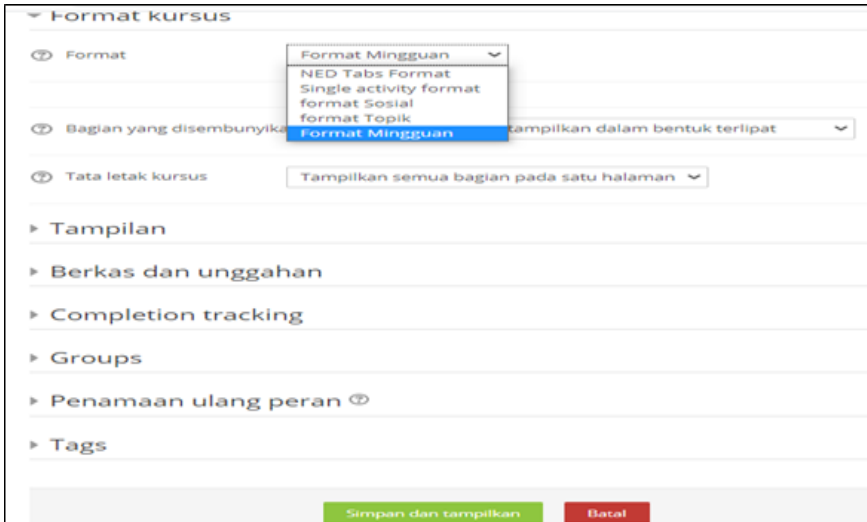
Format kursus

Format Format Mingguan

NED Tabs Format
Single activity format
format Sosial
format Topik
Format Mingguan

Bagian yang disembunyika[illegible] tampilkan dalam bentuk terlipat

Tata letak kursus Tampilkan semua bagian pada satu halaman

Tampilan

Berkas dan unggahan

Completion tracking

Groups

Penamaan ulang peran

Tags

Simpan dan tampilkan Batal